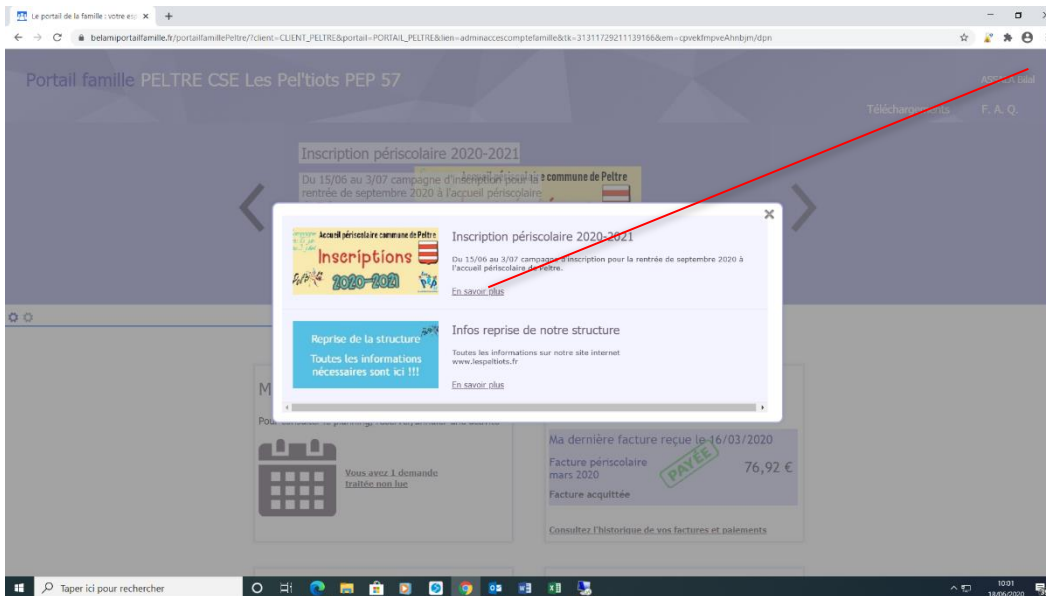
Le portail de la famille : votre esp ×

belamiportailfamille.fr/portailfamillePeltre/?client=CLIENT_PELTRE&portail=PORTAIL_PELTRE&lien=adminaccescomptefamille&tk=31311729211139166&em=cpvekfmpveAhnbjm/dpn

Portail famille PELTRE CSE Les Pel'tiots PEP 57

Téléchargements F. A. Q.

Inscription périscolaire 2020-2021

Du 15/06 au 3/07 campagne d'inscription pour la rentrée de septembre 2020 à l'accueil périscolaire

Accueil périscolaire commune de Peltre

×

Accueil périscolaire commune de Peltre

Inscriptions

2020-2021

Inscription périscolaire 2020-2021

Du 15/06 au 3/07 campagne d'inscription pour la rentrée de septembre 2020 à l'accueil périscolaire de Peltre.

En savoir plus

Reprise de la structure

Toutes les informations nécessaires sont ici !!!

Infos reprise de notre structure

Toutes les informations sur notre site internet www.lespeltiots.fr

En savoir plus

M

Pour consulter le planning, réserver, annuler and absence

Vous avez 1 demande traitée non lue

Ma dernière facture reçue le 16/03/2020

Facture périscolaire mars 2020

PAYÉE

76,92 €

Facture acquittée

Consultez l'historique de vos factures et paiements

Taper ici pour rechercher

10:01
18/06/2020